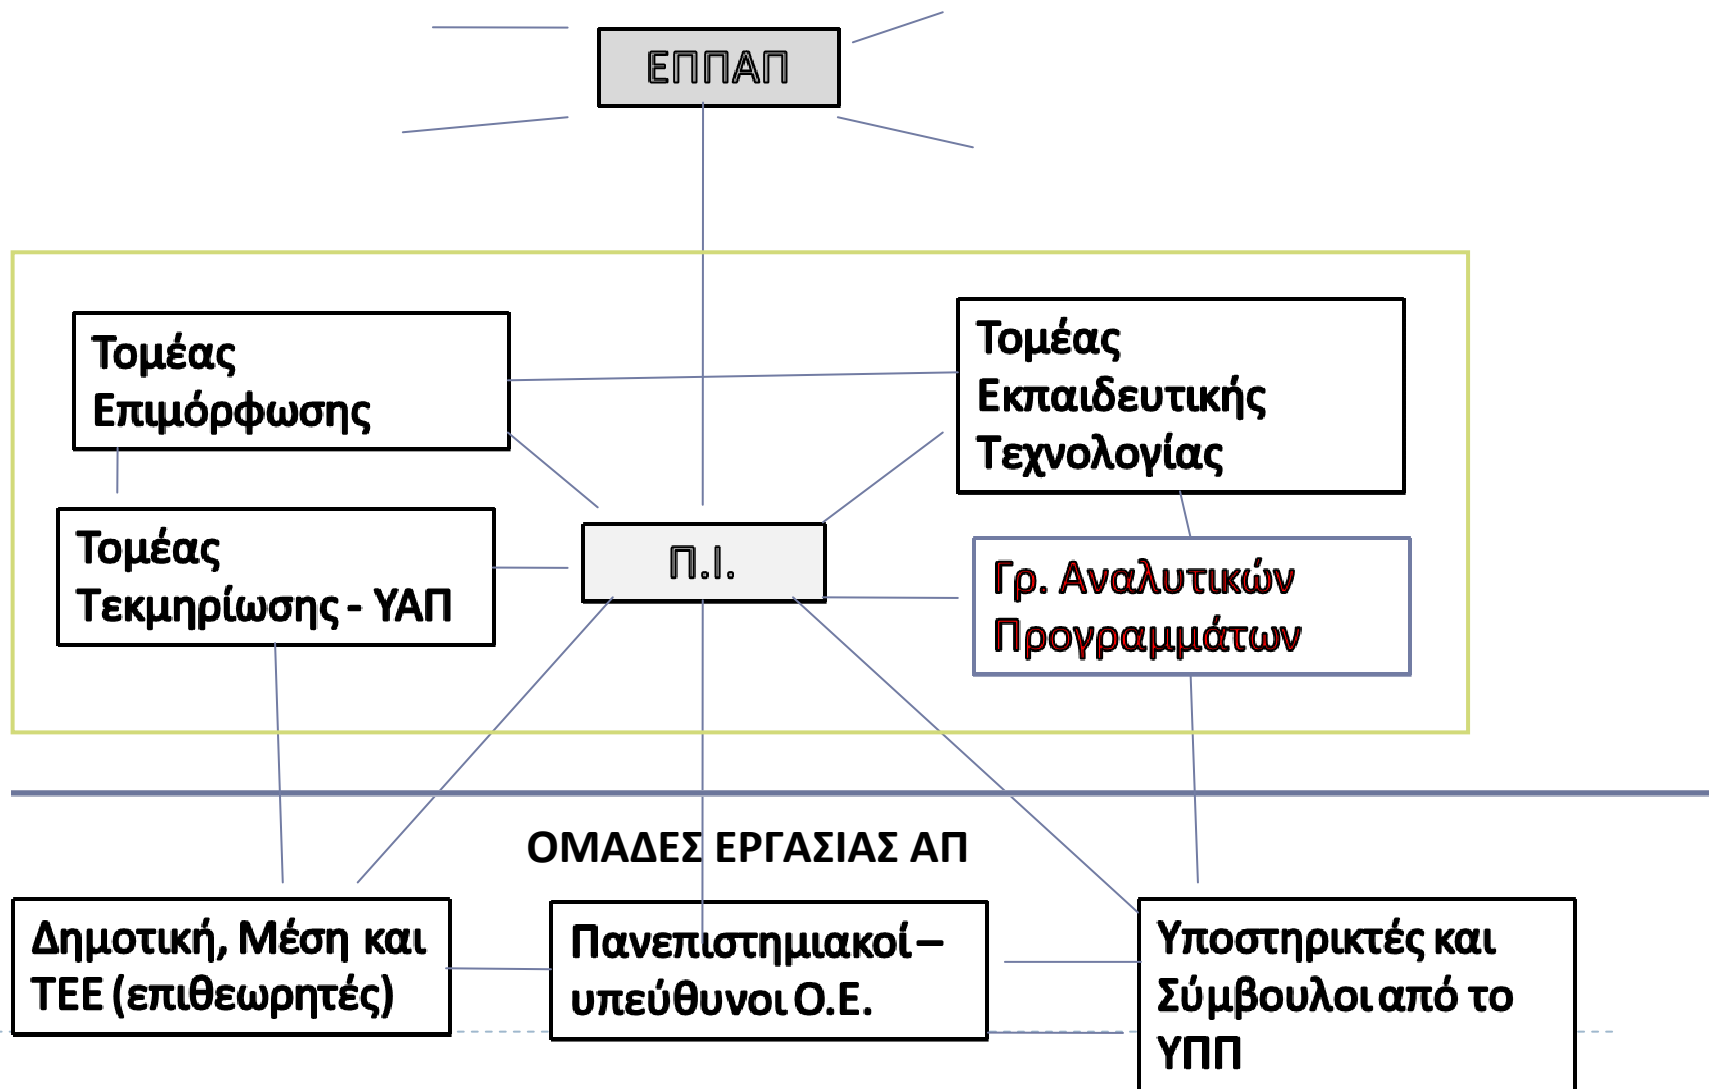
ΕΠΠΑΠ

Τομέας Επιμόρφωσης

Τομέας Εκπαιδευτικής Τεχνολογίας

Τομέας Τεκμηρίωσης - ΥΑΠ

Π.Ι.

Γρ. Αναλυτικών Προγραμμάτων

ΟΜΑΔΕΣ ΕΡΓΑΣΙΑΣ ΑΠ

Δημοτική, Μέση και ΤΕΕ (επιθεωρητές)

Πανεπιστημιακοί – υπεύθυνοι Ο.Ε.

Υποστηρικτές και Σύμβουλοι από το ΥΠΠ